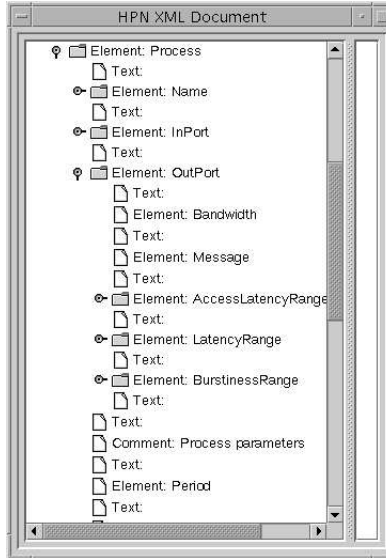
HPN XML Document

Element: Process
Text:
Element: Name
Text:
Element: InPort
Text:
Element: OutPort
Text:
Element: Bandwidth
Text:
Element: Message
Text:
Element: AccessLatencyRange
Text:
Element: LatencyRange
Text:
Element: BurstinessRange
Text:
Text:
Comment: Process parameters
Text:
Element: Period
Text: